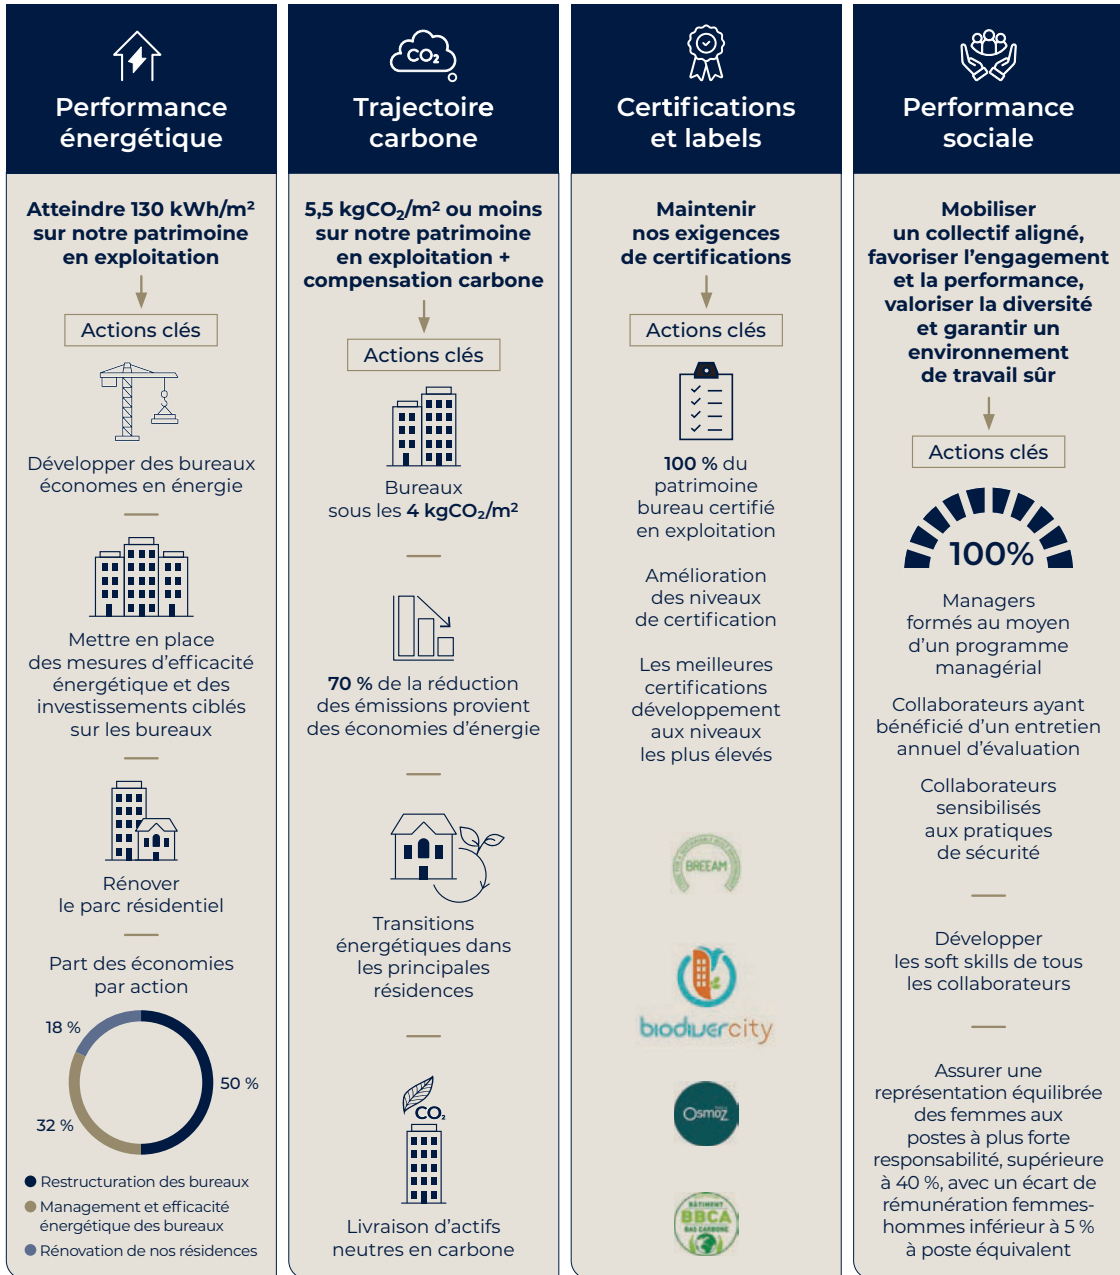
Performance énergétique

Atteindre 130 kWh/m² sur notre patrimoine en exploitation

Actions clés

Développer des bureaux économes en énergie

Mettre en place des mesures d'efficacité énergétique et des investissements ciblés sur les bureaux

Rénover le parc résidentiel

Part des économies par action

18 %

50 %

32 %

Restructuration des bureaux

Management et efficacité énergétique des bureaux

Rénovation de nos résidences

Trajectoire carbone

5,5 kg$CO_2$/m² ou moins sur notre patrimoine en exploitation + compensation carbone

Actions clés

Bureaux sous les **4 kg$CO_2$/m²**

**70 %** de la réduction des émissions provient des économies d'énergie

Transitions énergétiques dans les principales résidences

$CO_2$

Livraison d'actifs neutres en carbone

Certifications et labels

Maintenir nos exigences de certifications

Actions clés

**100 %** du patrimoine bureau certifié en exploitation

Amélioration des niveaux de certification

Les meilleures certifications développement aux niveaux les plus élevés

BREEAM

biodivercity

Osmoz

BBCA BAS CARBONE

Performance sociale

Mobiliser un collectif aligné, favoriser l'engagement et la performance, valoriser la diversité et garantir un environnement de travail sûr

Actions clés

100%

Managers formés au moyen d'un programme managérial

Collaborateurs ayant bénéficié d'un entretien annuel d'évaluation

Collaborateurs sensibilisés aux pratiques de sécurité

Développer les soft skills de tous les collaborateurs

Assurer une représentation équilibrée des femmes aux postes à plus forte responsabilité, supérieure à 40 %, avec un écart de rémunération femmes-hommes inférieur à 5 % à poste équivalent